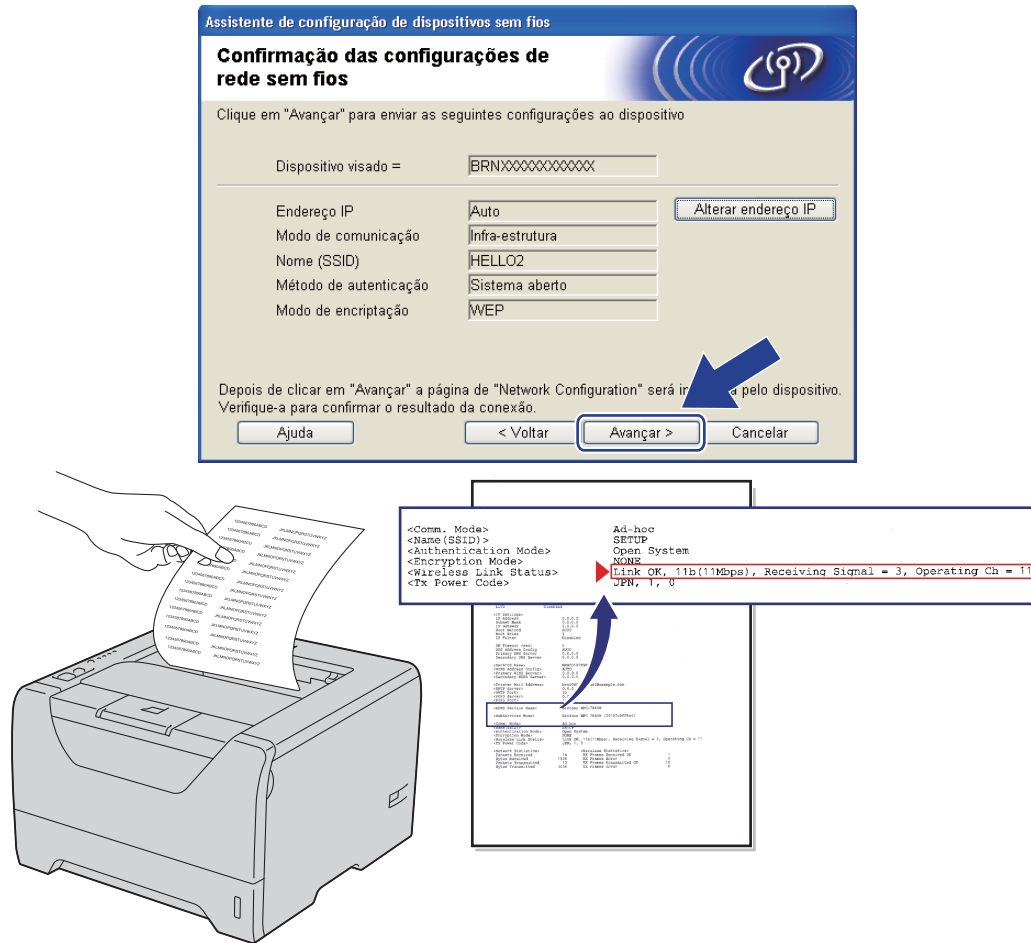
Assistente de configuração de dispositivos sem fios

Confirmação das configurações de rede sem fios

Clique em "Avançar" para enviar as seguintes configurações ao dispositivo

Dispositivo visado = BRNXXXXXXXXXXXX

Endereço IP Auto
Alterar endereço IP
Modo de comunicação Infra-estrutura
Nome (SSID) HELLO2
Método de autenticação Sistema aberto
Modo de encriptação WEP

Depois de clicar em "Avançar" a página de "Network Configuration" será im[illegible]a pelo dispositivo. Verifique-a para confirmar o resultado da conexão.

Ajuda
< Voltar
Avançar >
Cancelar

<Comm. Mode> Ad-hoc
<Name(SSID)> SETUP
<Authentication Mode> Open System
<Encryption Mode> NONE
<Wireless Link Status> Link OK, 11b(11Mbps), Receiving Signal = 3, Operating Ch = 11
<Tx Power Code> JPN, 1, 0